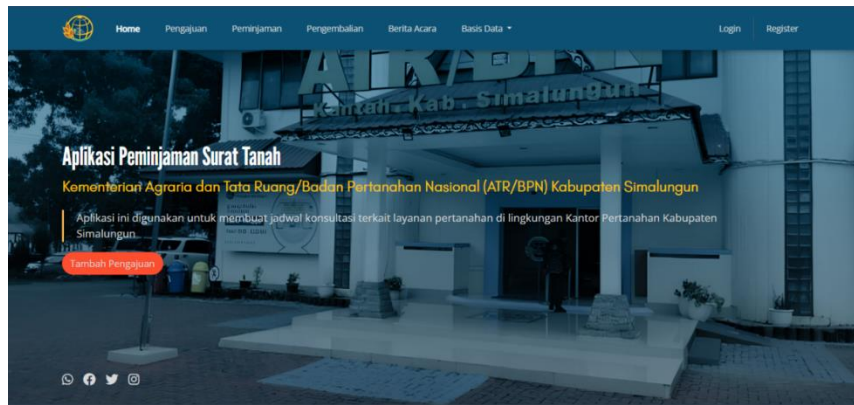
Home Pengajuan Peminjaman Pengembalian Berita Acara Basis Data ▾ Login Register

ATR/BPN
Kantah. Kab. Simalungun

Aplikasi Peminjaman Surat Tanah

Kementerian Agraria dan Tata Ruang/Badan Pertanahan Nasional (ATR/BPN) Kabupaten Simalungun

Aplikasi ini digunakan untuk membuat jadwal konsultasi terkait layanan pertanahan di lingkungan Kantor Pertanahan Kabupaten Simalungun

Tambah Pengajuan